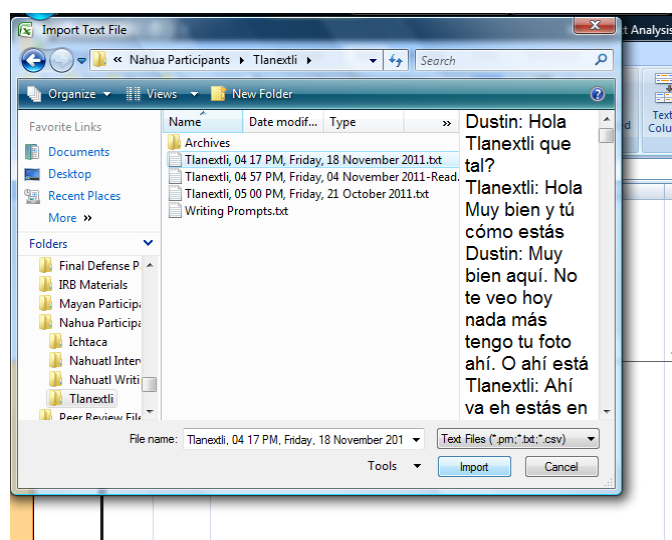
Import Text File

« Nahua Participants ▸ Tlanextli ▸

Search

Organize ▾ Views ▾ New Folder

Favorite Links
Documents
Desktop
Recent Places
More »

Folders
Final Defense P
IRB Materials
Mayan Participa
Nahua Participa
Ichtaca
Nahuatl Inter
Nahuatl Writi
Tlanextli
Peer Review File

| Name | Date modif... | Type |
|---|---|---|
| Archives | | |
| Tlanextli, 04 17 PM, Friday, 18 November 2011.txt | | |
| Tlanextli, 04 57 PM, Friday, 04 November 2011-Read. | | |
| Tlanextli, 05 00 PM, Friday, 21 October 2011.txt | | |
| Writing Prompts.txt | | |

Dustin: Hola Tlanextli que tal?
Tlanextli: Hola Muy bien y tú cómo estás
Dustin: Muy bien aquí. No te veo hoy nada más tengo tu foto ahí. O ahí está
Tlanextli: Ahí va eh estás en

File name: Tlanextli, 04 17 PM, Friday, 18 November 201
Text Files (*.prn;*.txt;*.csv)
Tools ▾
Import
Cancel

t Analysis
d
Text Colu